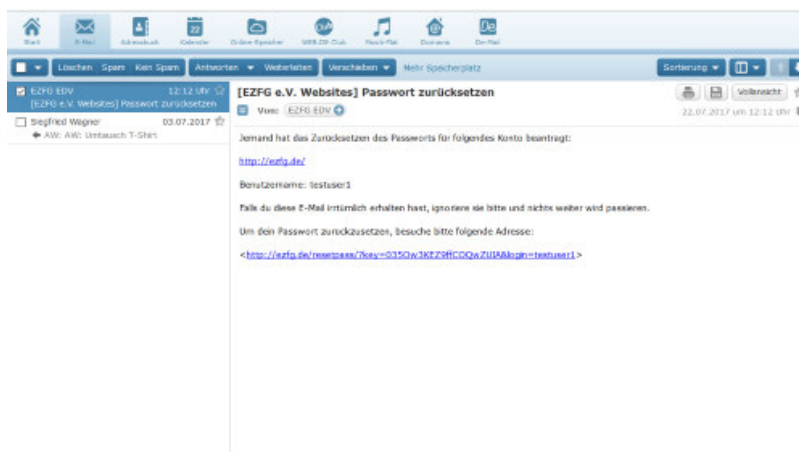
Start E-Mail Adressbuch Kalender Online-Speicher WEB.DE Club Musik-Flat Domains De-Mail

Löschen Spam Kein Spam Antworten Weiterleiten Verschieben Mehr Speicherplatz Sortierung

EZFG EDV 12:12 Uhr
[EZFG e.V. Websites] Passwort zurücksetzen

Siegfried Wagner 03.07.2017
AW: AW: Umtausch T-Shirt

[EZFG e.V. Websites] Passwort zurücksetzen

Von: EZFG EDV

Vollansicht

22.07.2017 um 12:12 Uhr

Jemand hat das Zurücksetzen des Passworts für folgendes Konto beantragt:

http://ezfg.de/

Benutzername: testuser1

Falls du diese E-Mail irrtümlich erhalten hast, ignoriere sie bitte und nichts weiter wird passieren.

Um dein Passwort zurückzusetzen, besuche bitte folgende Adresse:

<http://ezfg.de/resetpass/?key=035Ow3KEZ9ffCOQwZUIA&login=testuser1>